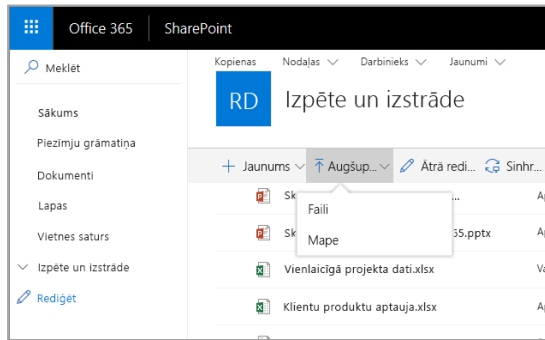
Office 365 | SharePoint

Meklēt

Sākums
Piezīmju grāmatiņa
Dokumenti
Lapas
Vietnes saturs
Izpēte un izstrāde
Rediģēt

Kopienas Nodaļas Darbinieks Jaunumi

RD Izpēte un izstrāde

+ Jaunums Augšup... Ātrā redi... Sinhr...

Sk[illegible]... Ap
Faili
Sk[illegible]65.pptx Ap
Mape
Vienlaicīgā projekta dati.xlsx Va
Klientu produktu aptauja.xlsx Ap